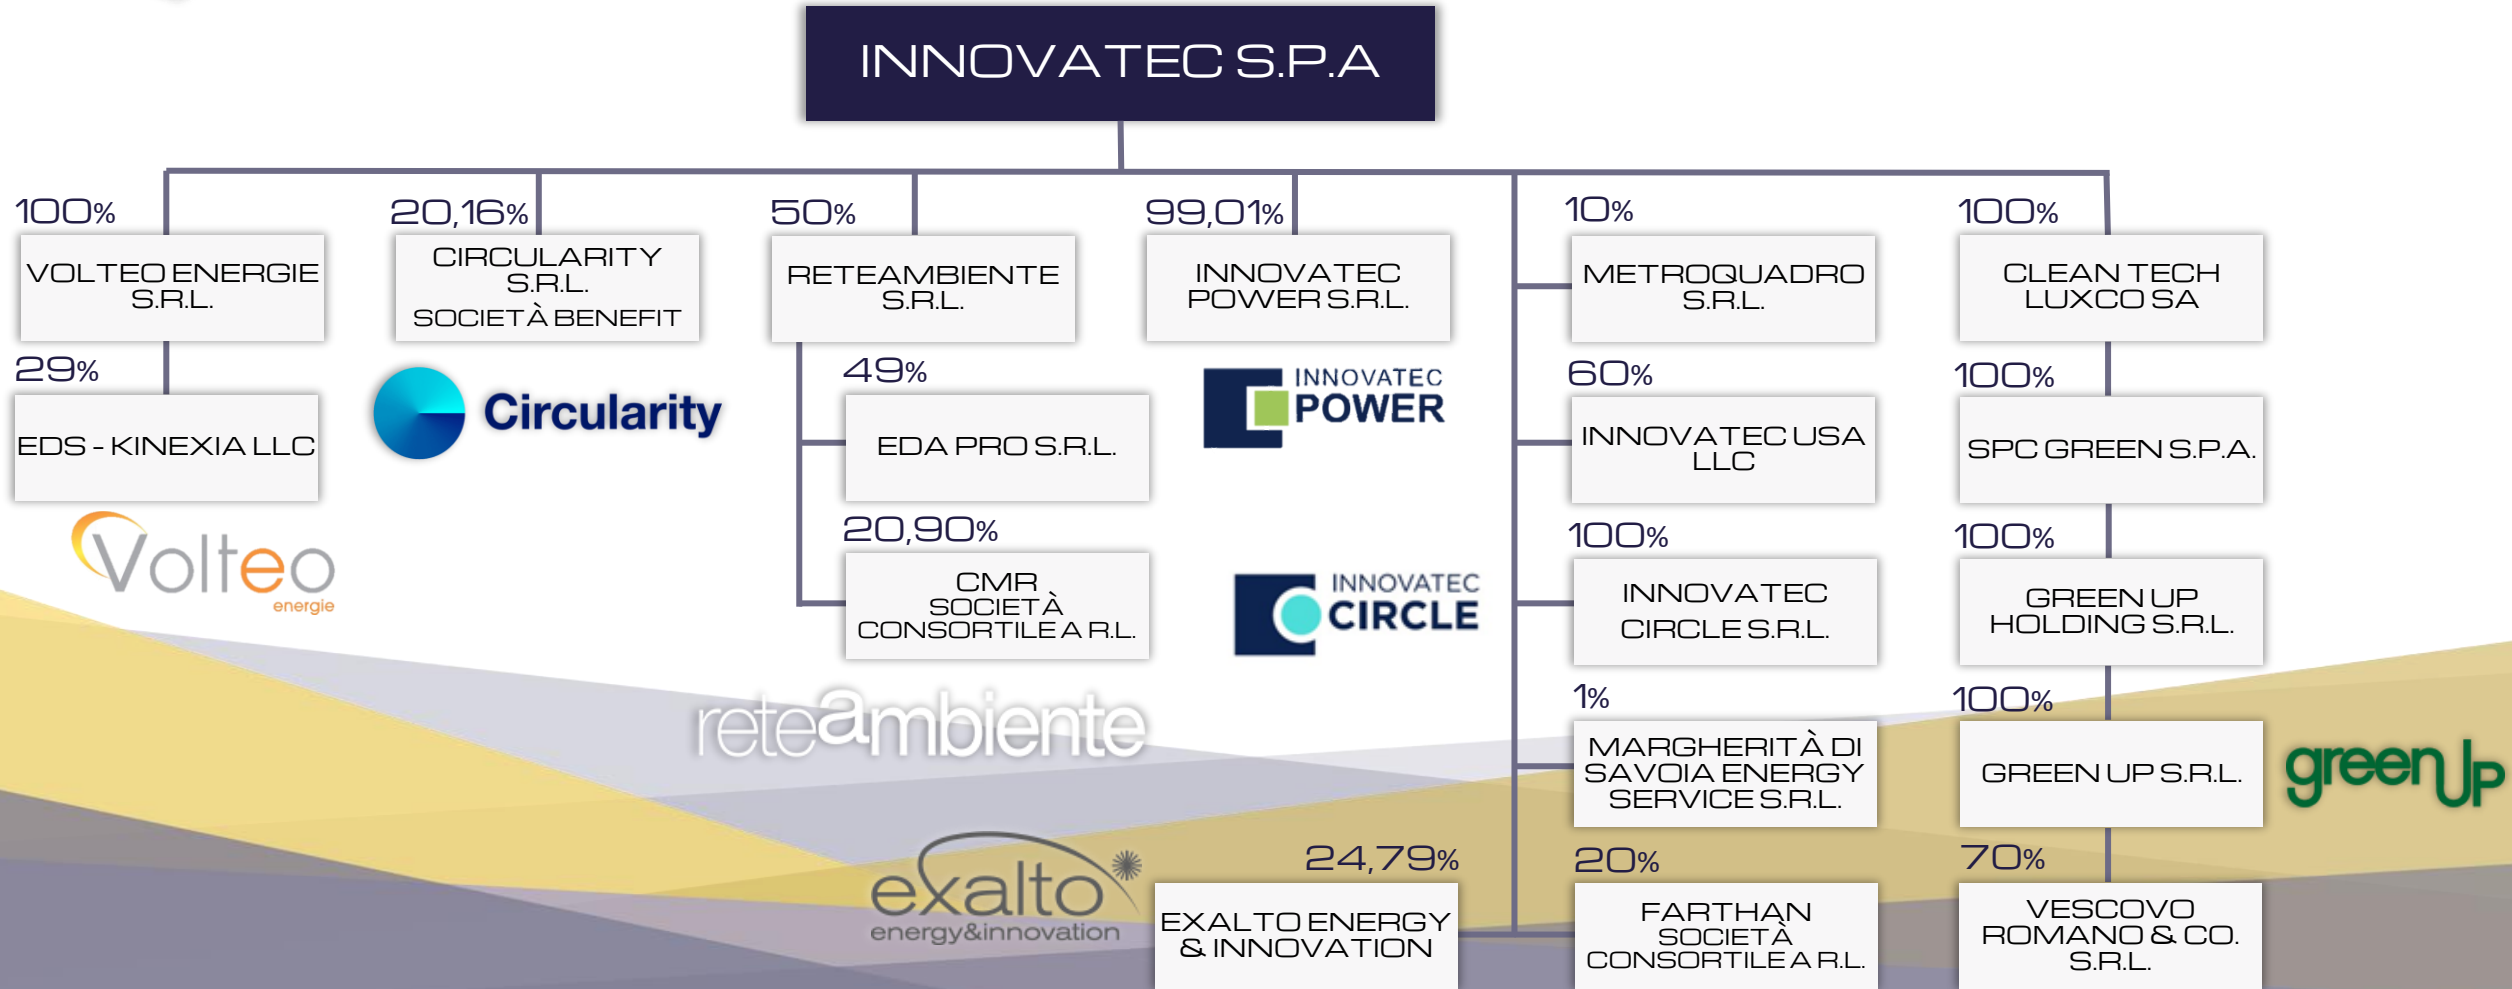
INNOVATEC S.P.A

100%
VOLTEO ENERGIE S.R.L.
29%
EDS - KINEXIA LLC
Volteo energie

20,16%
CIRCULARITY S.R.L. SOCIETÀ BENEFIT
Circularity

50%
RETEAMBIENTE S.R.L.
49%
EDA PRO S.R.L.
20,90%
CMR SOCIETÀ CONSORTILE A R.L.
reteambiente

99,01%
INNOVATEC POWER S.R.L.
INNOVATEC POWER
INNOVATEC CIRCLE

exalto energy&innovation
24,79%
EXALTO ENERGY & INNOVATION

10%
METROQUADRO S.R.L.
60%
INNOVATEC USA LLC
100%
INNOVATEC CIRCLE S.R.L.
1%
MARGHERITÀ DI SAVOIA ENERGY SERVICE S.R.L.
20%
FARTHAN SOCIETÀ CONSORTILE A R.L.

100%
CLEAN TECH LUXCO SA
100%
SPC GREEN S.P.A.
100%
GREEN UP HOLDING S.R.L.
100%
GREEN UP S.R.L.
greenUp
70%
VESCOVO ROMANO & CO. S.R.L.